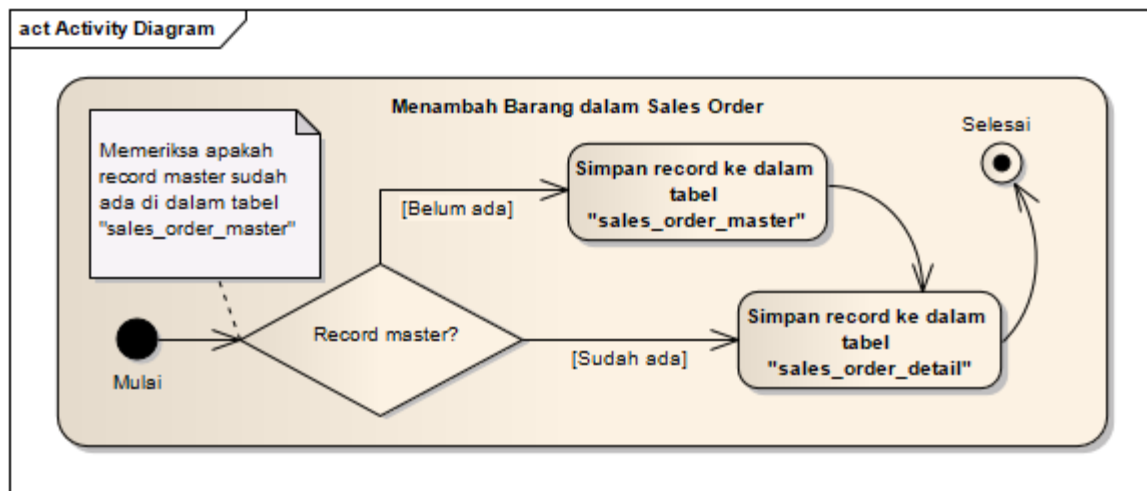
act Activity Diagram

Menambah Barang dalam Sales Order

Memeriksa apakah record master sudah ada di dalam tabel "sales_order_master"

Selesai

Simpan record ke dalam tabel "sales_order_master"

[Belum ada]

Record master?

[Sudah ada]

Simpan record ke dalam tabel "sales_order_detail"

Mulai